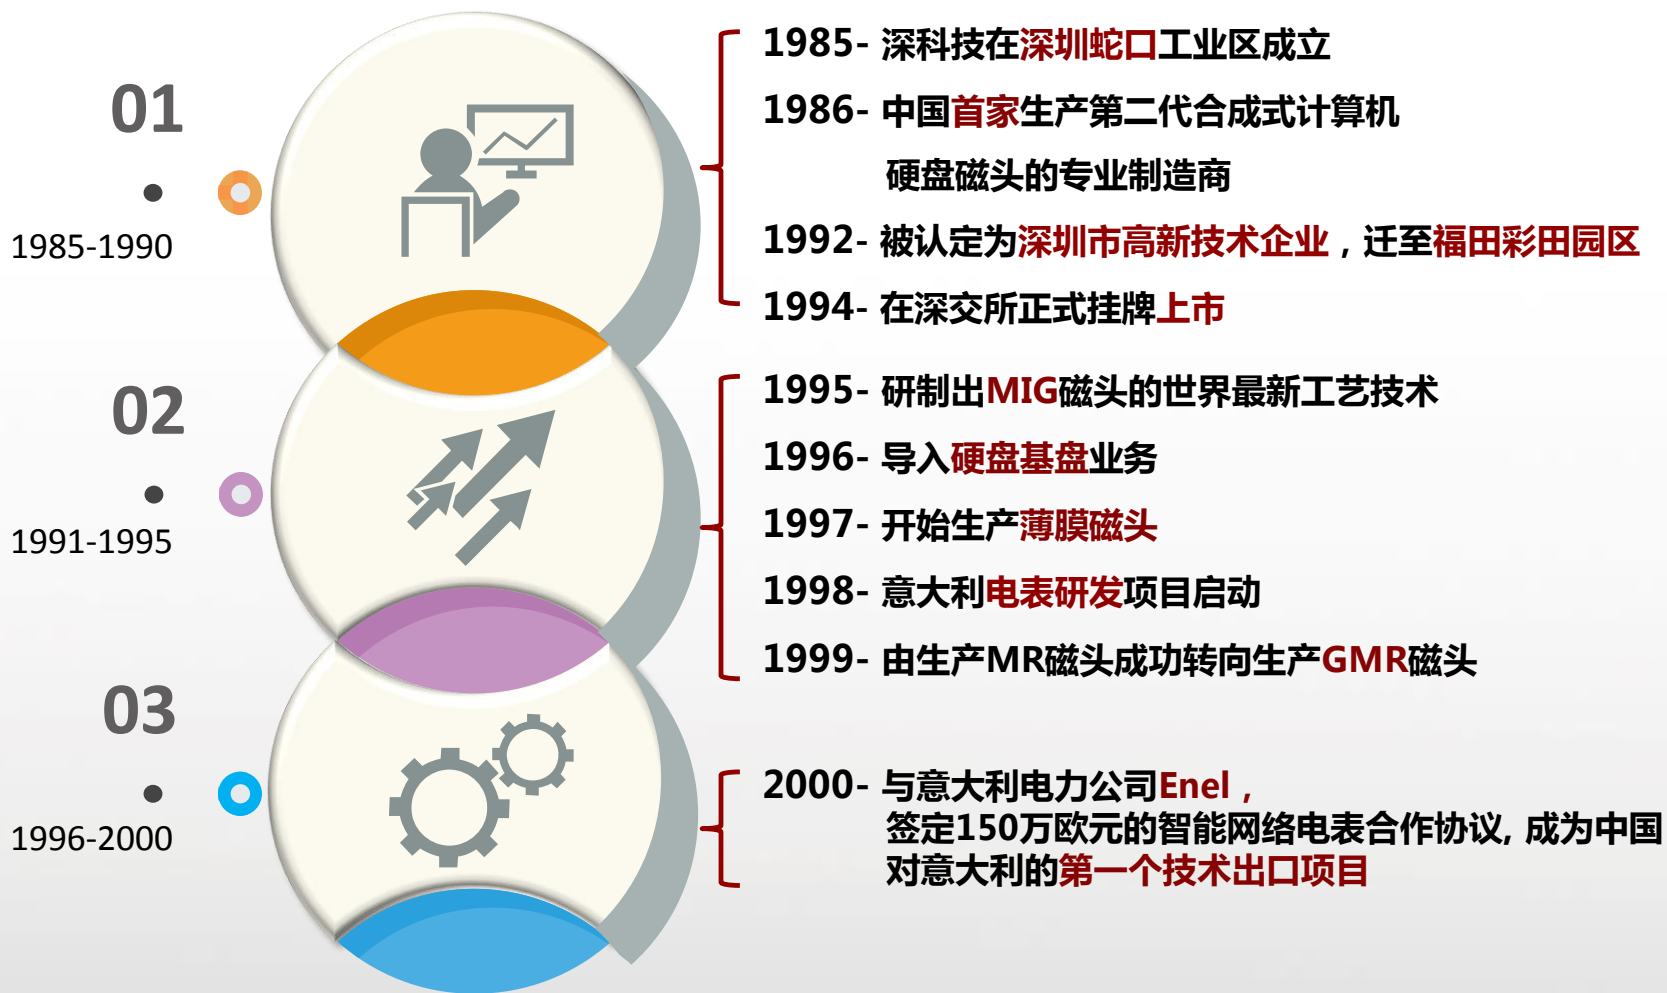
01

1985-1990

02

1991-1995

03

1996-2000

1985- 深科技在深圳蛇口工业区成立

1986- 中国首家生产第二代合成式计算机硬盘磁头的专业制造商

1992- 被认定为深圳市高新技术企业，迁至福田彩田园区

1994- 在深交所正式挂牌上市

1995- 研制出MIG磁头的世界最新工艺技术

1996- 导入硬盘基盘业务

1997- 开始生产薄膜磁头

1998- 意大利电表研发项目启动

1999- 由生产MR磁头成功转向生产GMR磁头

2000- 与意大利电力公司Enel，签定150万欧元的智能网络电表合作协议, 成为中国对意大利的第一个技术出口项目